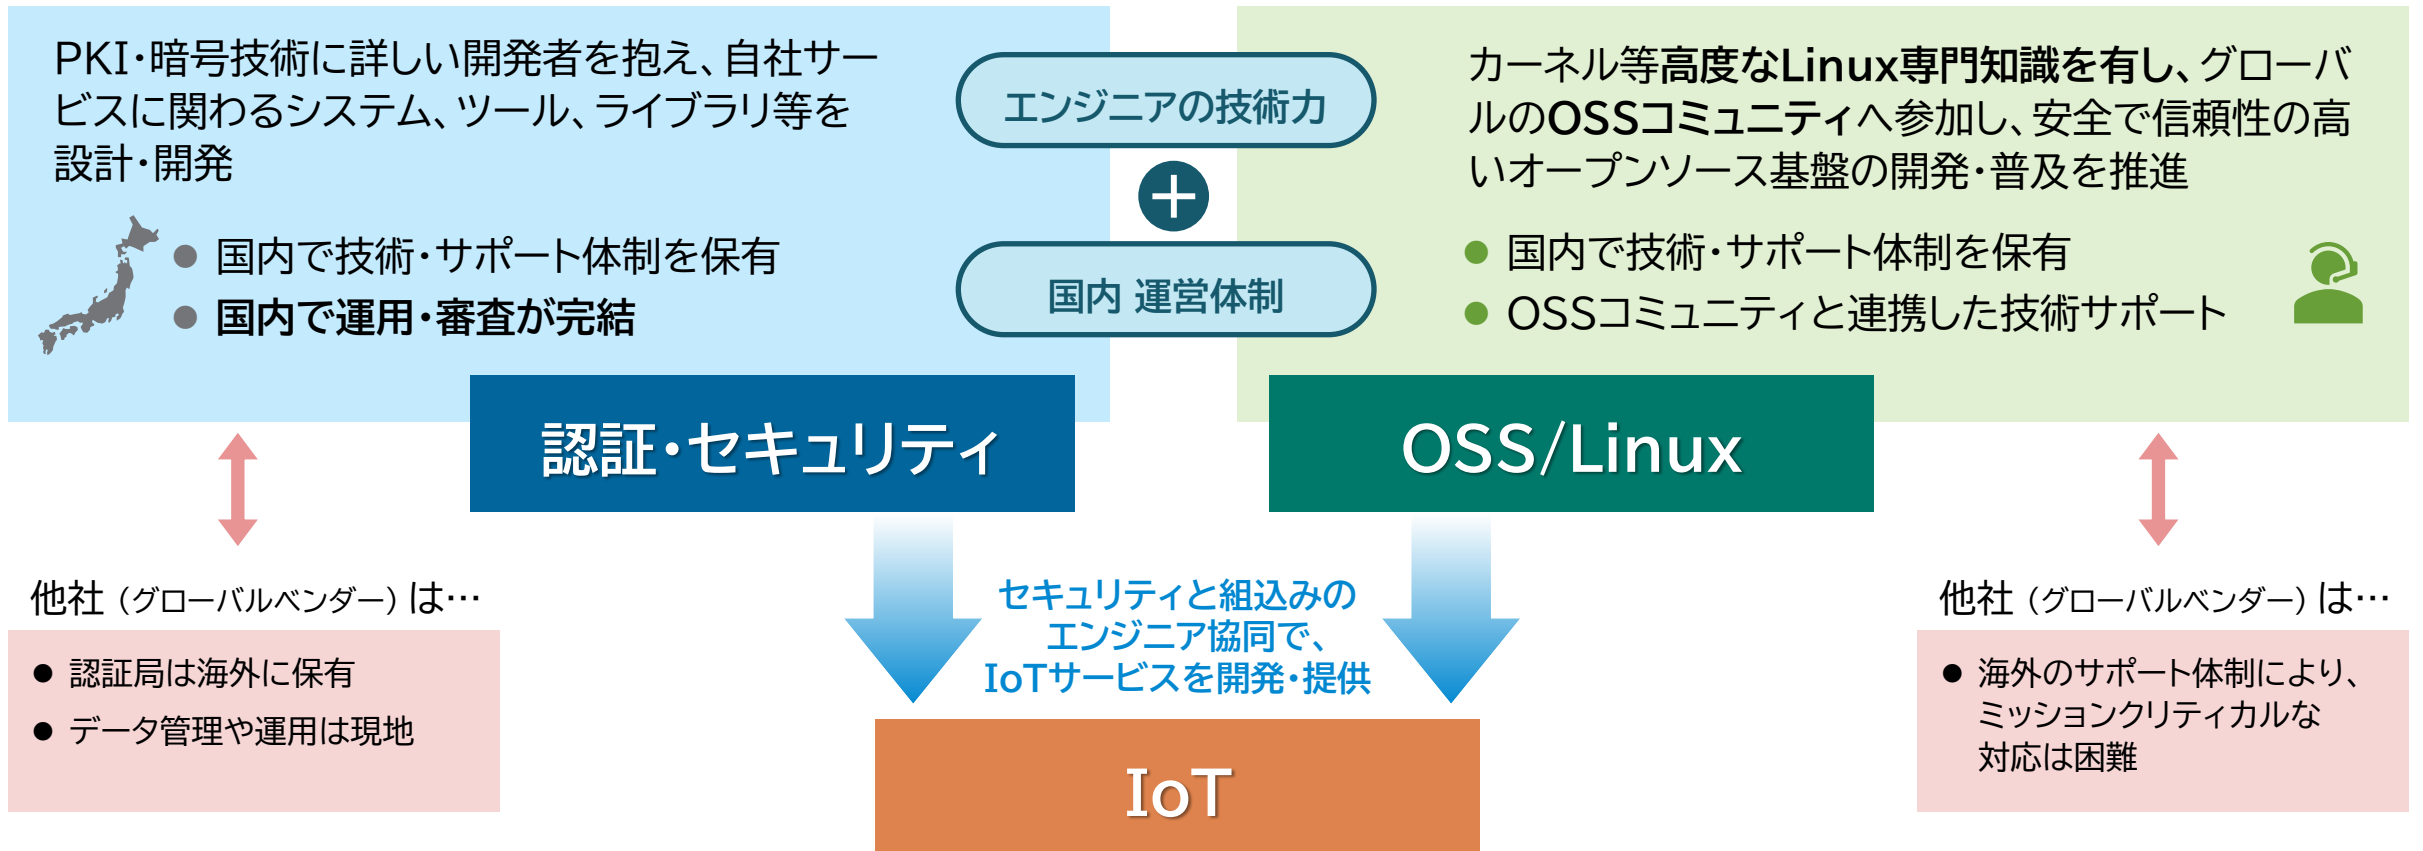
PKI・暗号技術に詳しい開発者を抱え、自社サービスに関わるシステム、ツール、ライブラリ等を設計・開発

● 国内で技術・サポート体制を保有
● 国内で運用・審査が完結

エンジニアの技術力

+

国内 運営体制

カーネル等高度なLinux専門知識を有し、グローバルのOSSコミュニティへ参加し、安全で信頼性の高いオープンソース基盤の開発・普及を推進

● 国内で技術・サポート体制を保有
● OSSコミュニティと連携した技術サポート

認証・セキュリティ

OSS/Linux

他社（グローバルベンダー）は…

● 認証局は海外に保有
● データ管理や運用は現地

セキュリティと組込みのエンジニア協同で、IoTサービスを開発・提供

IoT

他社（グローバルベンダー）は…

● 海外のサポート体制により、ミッションクリティカルな対応は困難